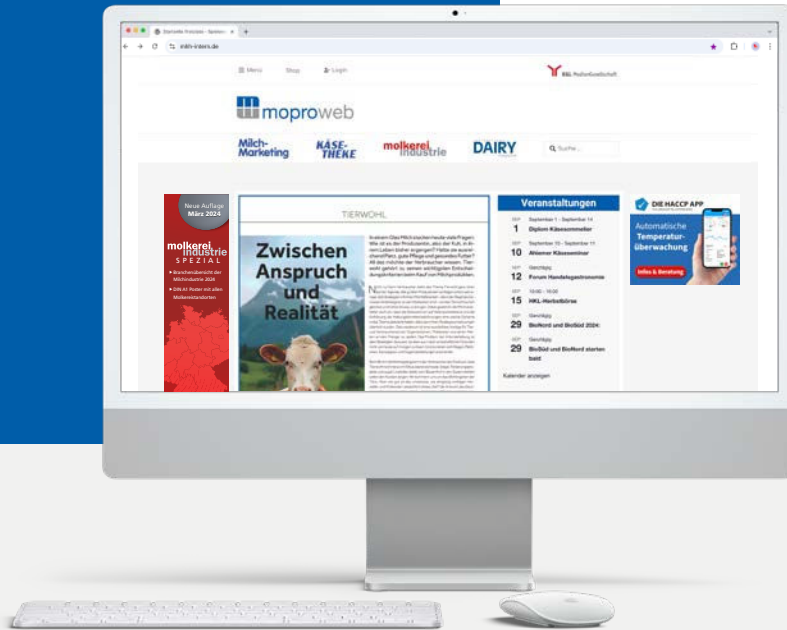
milch-intern.de

Menu Shop Login

B&L MedienGesellschaft

moproweb

Milch-Marketing KÄSE-THEKE molkerei industrie DAIRY

Suche...

Neue Auflage März 2024

molkerei industrie SPEZIAL

Branchenübersicht der Milchindustrie 2024

DIN A1 Poster mit allen Molkereistandorten

TIERWOHL

Zwischen Anspruch und Realität

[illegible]

Veranstaltungen

SEP 1 September 1 - September 14 Diplom Käsesommelier

SEP 10 September 10 - September 11 Ahlemer Käseseminar

SEP 12 Forum Handelsgastronomie

SEP 15 HKL-Herbstbörse

SEP 29 BioNord und BioSüd 2024:

SEP 29 BioSüd und BioNord starten bald

Kalender anzeigen

DIE HACCP APP

Automatische Temperatur-überwachung

Infos & Beratung